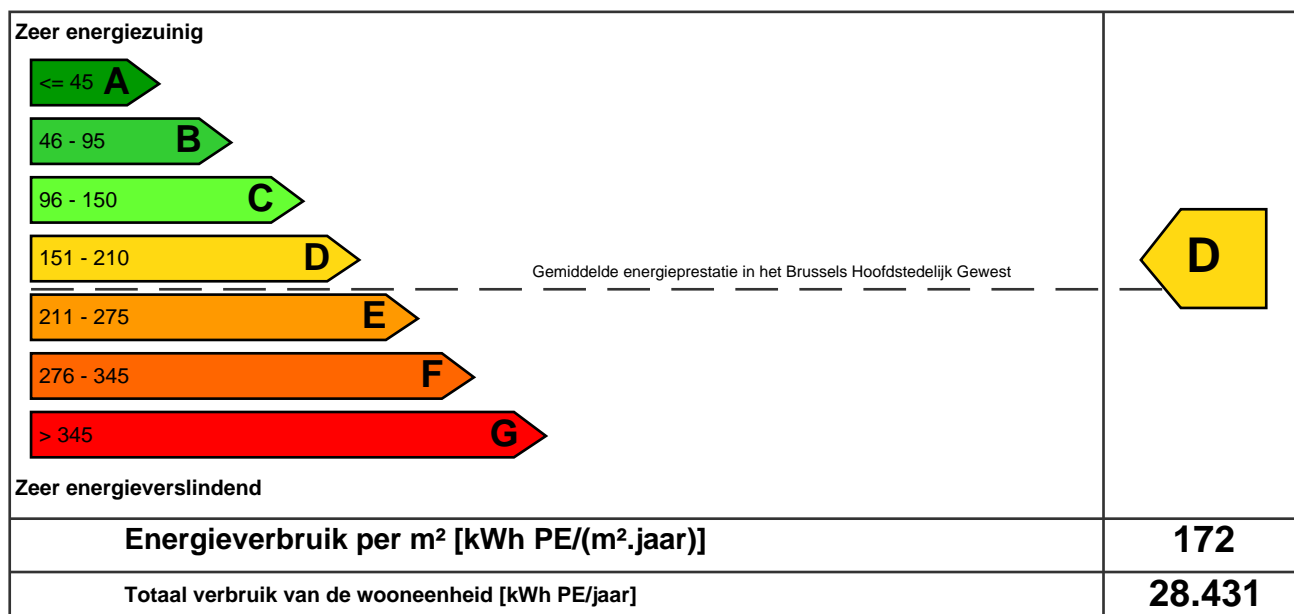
Zeer energiezuinig

<= 45 A

46 - 95 B

96 - 150 C

151 - 210 D

Gemiddelde energieprestatie in het Brussels Hoofdstedelijk Gewest

211 - 275 E

276 - 345 F

> 345 G

Zeer energieverslindend

D

| Energieverbruik per m² [kWh PE/(m².jaar)] | 172 |
|---|---|
| Totaal verbruik van de wooneenheid [kWh PE/jaar] | 28.431 |